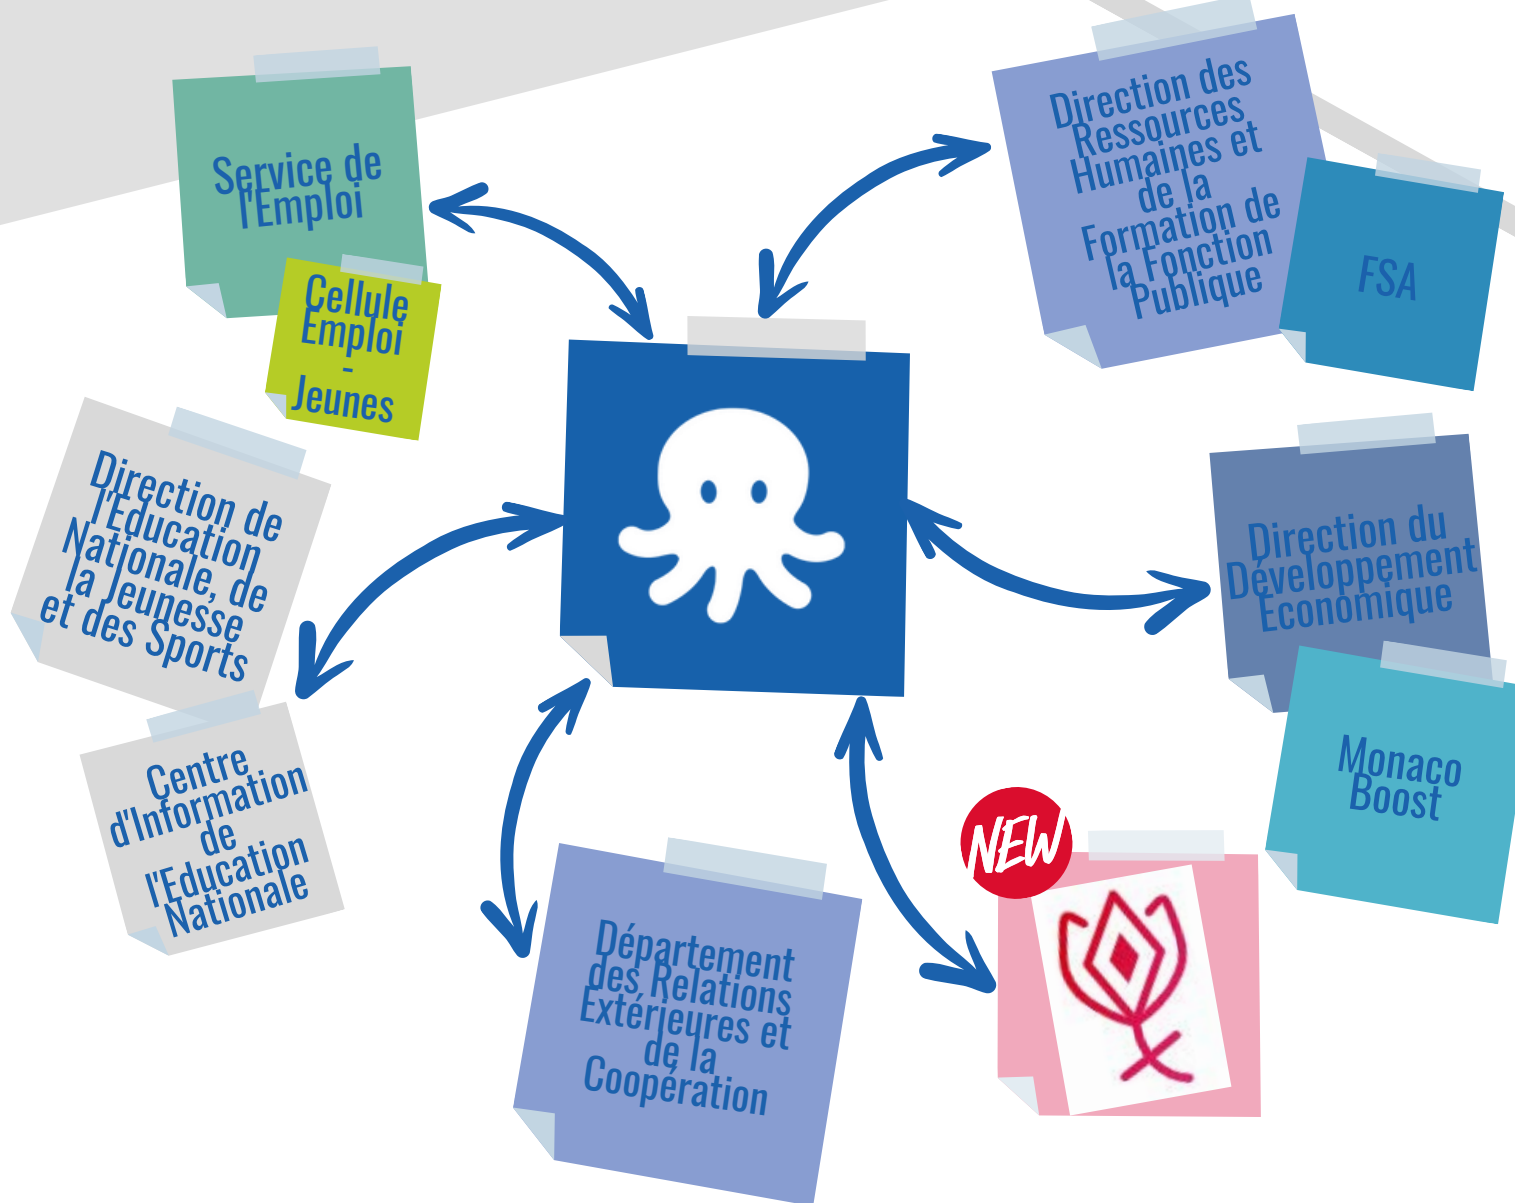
Service de l'Emploi

Cellule Emploi - Jeunes

Direction des Ressources Humaines et de la Formation de la Fonction Publique

FSA

Direction de l'Education Nationale, de la Jeunesse et des Sports

Direction du Développement Économique

Monaco Boost

Centre d'Information de l'Education Nationale

NEW

Département des Relations Extérieures et de la Coopération